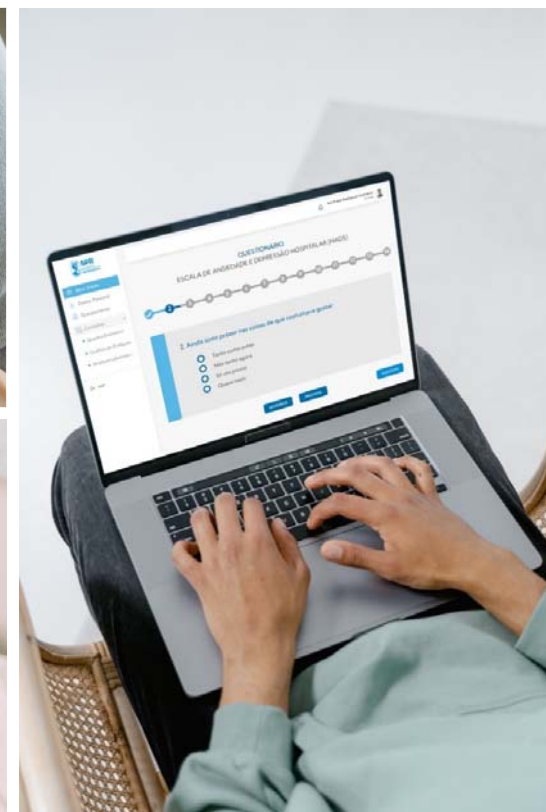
QUESTIONARIO
ESCALA DE ANSIEDADE E DEPRESSÃO HOSPITALAR (HADS)

2. Ainda sinto prazer nas coisas de que costumava gostar

Tanto como antes
Não tanto agora
Só um pouco
Quase nada

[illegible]
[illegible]
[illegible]

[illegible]
Meu Painel
Dados Pessoais
Questionários
Consultas
Questionário
Gráfico de Evolução
Profissionais
Sair